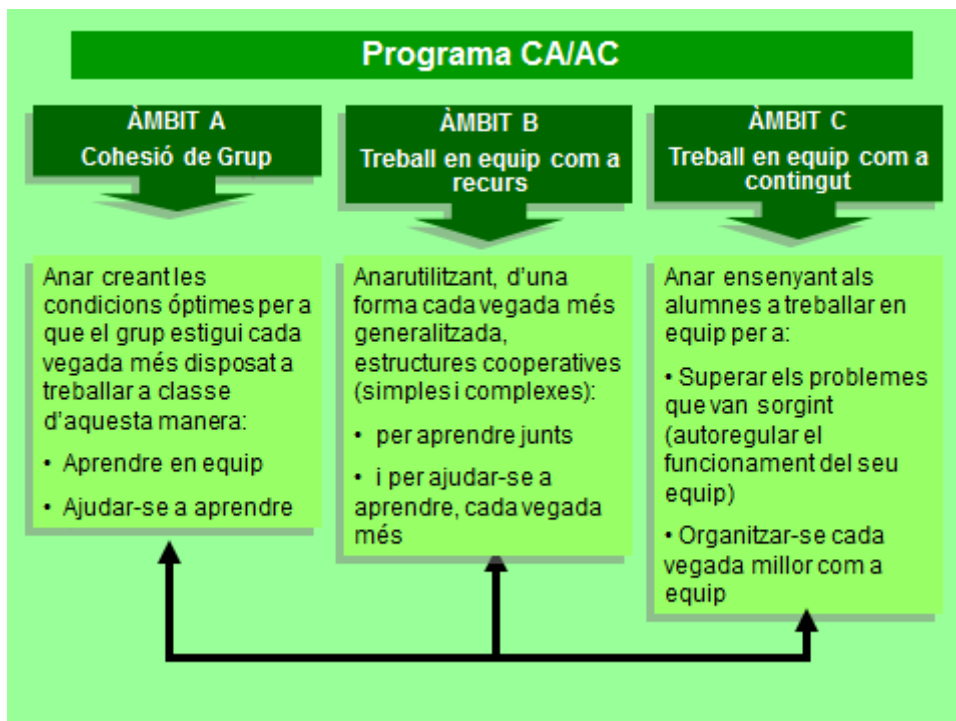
Programa CA/AC

ÀMBIT A
Cohesió de Grup

ÀMBIT B
Treball en equip com a recurs

ÀMBIT C
Treball en equip com a contingut

Anar creant les condicions óptimes per a que el grup estigui cada vegada més disposat a treballar a classe d'aquesta manera:

• Aprendre en equip

• Ajudar-se a aprendre

Anarutilitzant, d'una forma cada vegada més generalitzada, estructures cooperatives (simples i complexes):

• per aprendre junts

• i per ajudar-se a aprendre, cada vegada més

Anar ensenyant als alumnes a treballar en equip per a:

• Superar els problemes que van sorgint (autoregular el funcionament del seu equip)

• Organitzar-se cada vegada millor com a equip